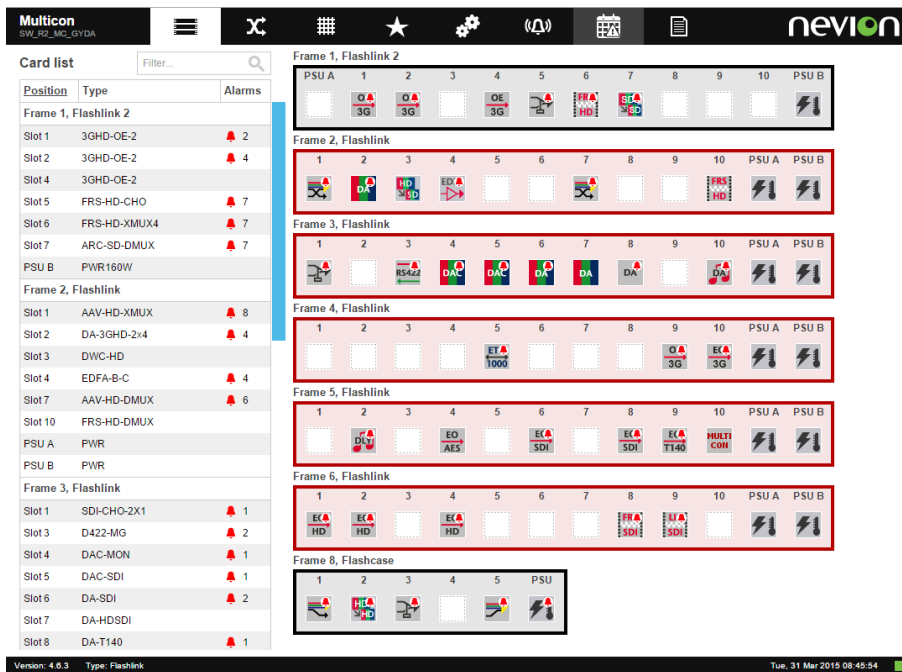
Multicon
SW_R2_MC_GYDA

nevion

Card list

Filter...

| Position | Type | Alarms |
|---|---|---|
| Frame 1, Flashlink 2 | | |
| Slot 1 | 3GHD-OE-2 | 2 |
| Slot 2 | 3GHD-OE-2 | 4 |
| Slot 4 | 3GHD-OE-2 | |
| Slot 5 | FRS-HD-CHO | 7 |
| Slot 6 | FRS-HD-XMUX4 | 7 |
| Slot 7 | ARC-SD-DMUX | 7 |
| PSU B | PWR160W | |
| Frame 2, Flashlink | | |
| Slot 1 | AAV-HD-XMUX | 8 |
| Slot 2 | DA-3GHD-2x4 | 4 |
| Slot 3 | DWC-HD | |
| Slot 4 | EDFA-B-C | 4 |
| Slot 7 | AAV-HD-DMUX | 6 |
| Slot 10 | FRS-HD-DMUX | |
| PSU A | PWR | |
| PSU B | PWR | |
| Frame 3, Flashlink | | |
| Slot 1 | SDI-CHO-2X1 | 1 |
| Slot 3 | D422-MG | 2 |
| Slot 4 | DAC-MON | 1 |
| Slot 5 | DAC-SDI | 1 |
| Slot 6 | DA-SDI | 2 |
| Slot 7 | DA-HDSDI | |
| Slot 8 | DA-T140 | 1 |

Frame 1, Flashlink 2
PSU A 1 2 3 4 5 6 7 8 9 10 PSU B
O 3G O 3G OE 3G FR HD SD SD

Frame 2, Flashlink
1 2 3 4 5 6 7 8 9 10 PSU A PSU B
DA HD SD ED FRS HD

Frame 3, Flashlink
1 2 3 4 5 6 7 8 9 10 PSU A PSU B
RS422 DAC DAC DA DA DA DA

Frame 4, Flashlink
1 2 3 4 5 6 7 8 9 10 PSU A PSU B
ET 1000 O 3G EO 3G

Frame 5, Flashlink
1 2 3 4 5 6 7 8 9 10 PSU A PSU B
DLY EO AES EO SDI EO SDI EO T140 MULTI CON

Frame 6, Flashlink
1 2 3 4 5 6 7 8 9 10 PSU A PSU B
EO HD EO HD EO HD FR SDI EI SDI

Frame 8, Flashcase
1 2 3 4 5 PSU
HD HD

Version: 4.6.3 Type: Flashlink
Tue, 31 Mar 2015 08:45:54